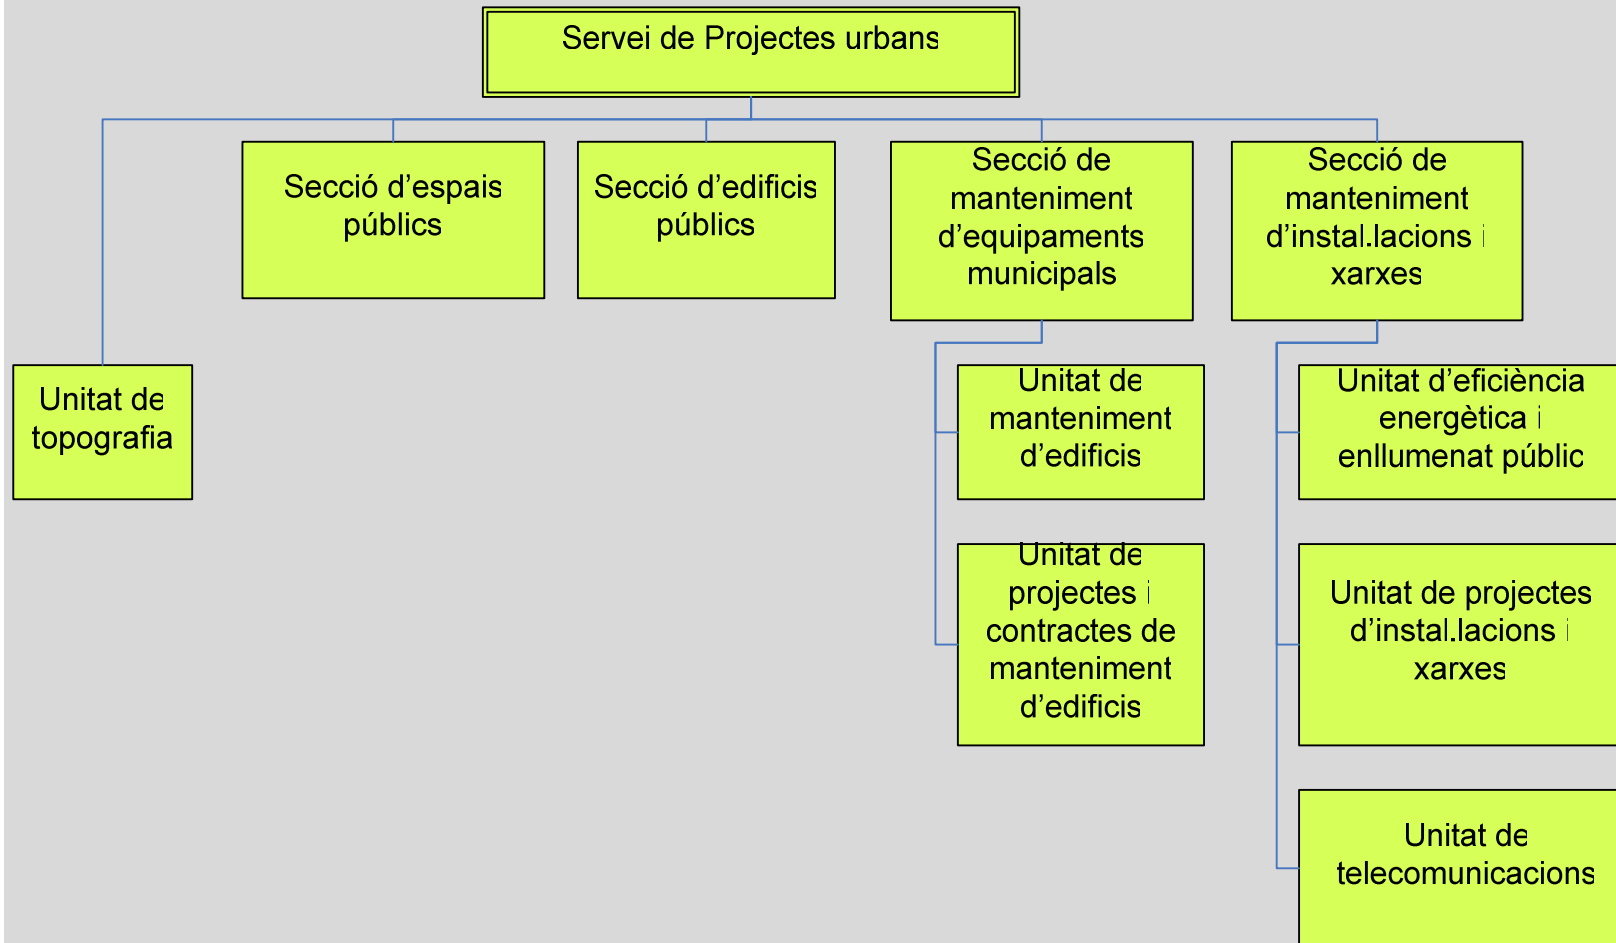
Servei de Projectes urbans

Unitat de topografia

Secció d'espais públics

Secció d'edificis públics

Secció de manteniment d'equipaments municipals

Unitat de manteniment d'edificis

Unitat de projectes i contractes de manteniment d'edificis

Secció de manteniment d'instal.lacions i xarxes

Unitat d'eficiència energètica i enllumenat públic

Unitat de projectes d'instal.lacions i xarxes

Unitat de telecomunicacions